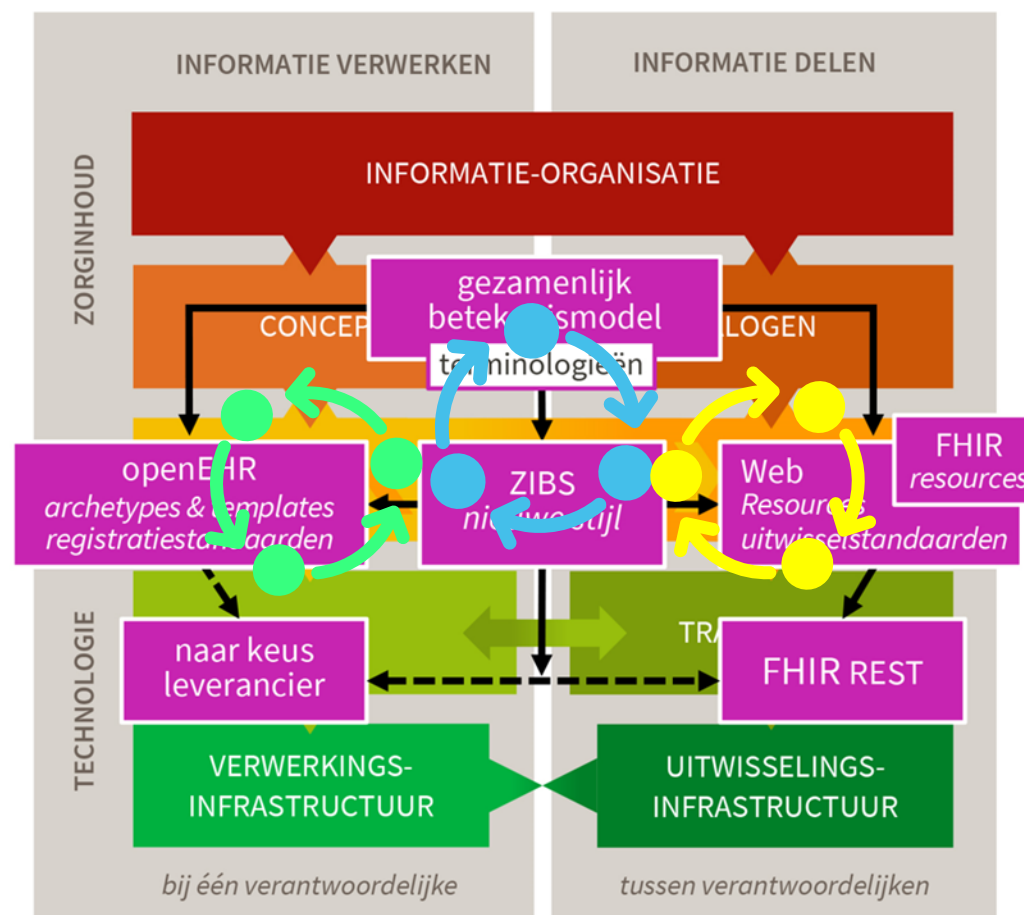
INFORMATIE VERWERKEN

INFORMATIE DELEN

ZORGINHOUD

INFORMATIE-ORGANISATIE

CONCEP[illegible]

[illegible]LOGEN

gezamenlijk bete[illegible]smodel

te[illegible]minologieën

openEHR
archetypes & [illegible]emplates
registratiesta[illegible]aarden

ZIBS
ni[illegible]stijl

Web
Resour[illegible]
uitw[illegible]standaarden

FHIR
resources

TECHNOLOGIE

naar keus leverancier

TRA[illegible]

FHIR REST

VERWERKINGS-INFRASTRUCTUUR

UITWISSELINGS-INFRASTRUCTUUR

bij één verantwoordelijke

tussen verantwoordelijken